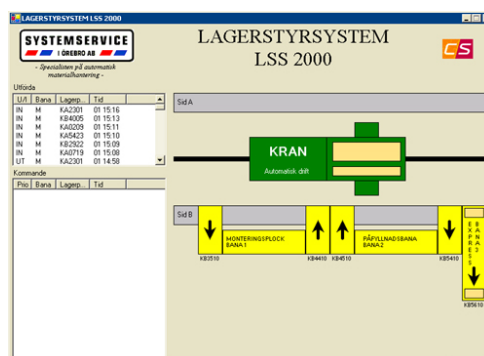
LAGERSTYRSYSTEM LSS 2000

SYSTEMSERVICE
I ÖREBRO AB
- Specialisten på automatisk materialhantering -

LAGERSTYRSYSTEM
LSS 2000

CS

Utförda

| U/I | Bana | Lagerp... | Tid |
|---|---|---|---|
| IN | M | KA2301 | 01 15:16 |
| IN | M | KB4005 | 01 15:13 |
| IN | M | KA0209 | 01 15:11 |
| IN | M | KA5423 | 01 15:10 |
| IN | M | KB2922 | 01 15:09 |
| IN | M | KA0719 | 01 15:08 |
| UT | M | KA2301 | 01 14:58 |

Kommande

| Prio | Bana | Lagerp... | Tid |
|---|---|---|---|

Sid A

KRAN
Automatisk drift

Sid B

MONTERINGSPLOCK BANA1

PÅFYLLNADSBANA BANA2

EXPRESS

BANA 3

KB3510

KB4410

KB4510

KB5410

KB5610